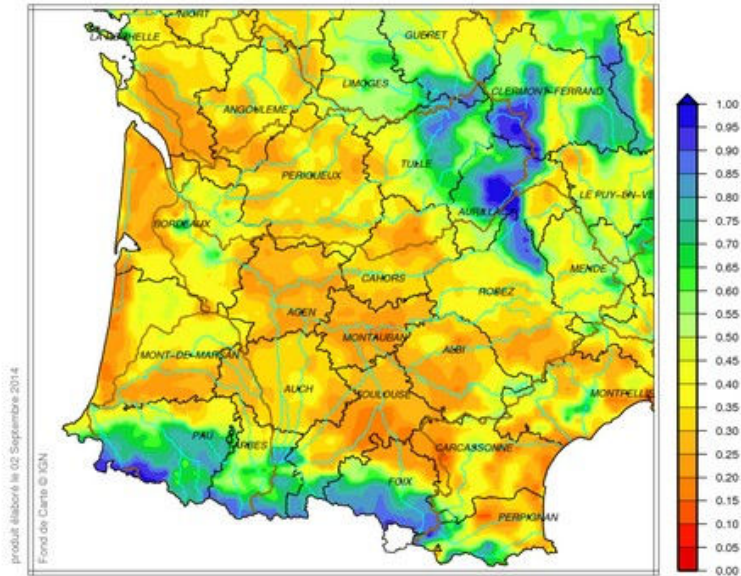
NIORT
LA ROCHELLE
GUERET
LIMOGES
ANGOULEME
CLERMONT-FERRAND
TULLE
PERIGUEUX
LE PUY-EN-VE
AURILLAC
BORDEAUX
MENDE
CAHORS
RODEZ
AGEN
MONTAUBAN
MONT-DE-MARSAN
ALBI
AUCH
MONTPELLI
TOULOUSE
PAU
TARBES
CARCASSONNE
FOIX
PERPIGNAN

1.00
0.95
0.90
0.85
0.80
0.75
0.70
0.65
0.60
0.55
0.50
0.45
0.40
0.35
0.30
0.25
0.20
0.15
0.10
0.05
0.00

produit élaboré le 02 Septembre 2014
Fond de Carte © IGN